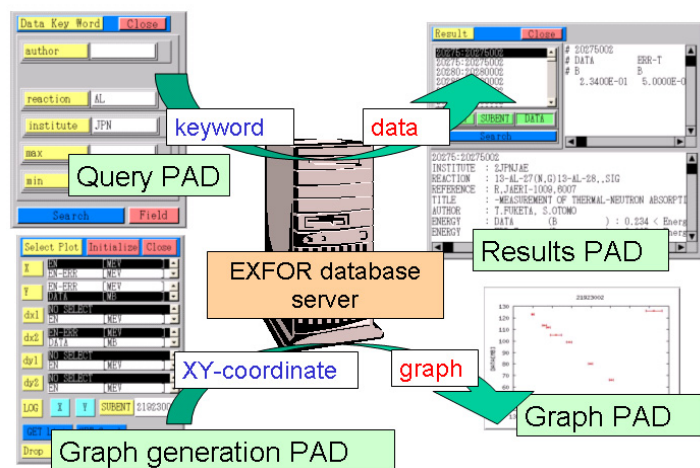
Data Key Word
Close
author
reaction AL
institute JPN
max
min
Search
Field
Query PAD
keyword
data
Result
Close
20275:20275002
20275:20275002
20280:20280002
20280:20280002
SUBENT
DATA
Search
# 20275002
# DATA ERR-T
# B B
2.3400E-01 5.0000E-0
20275:20275002
INSTITUTE : 2JPNJAE
REACTION : 13-AL-27(N,G)13-AL-28,,SIG
REFERENCE : R,JAERI-1009,8007
TITLE : -MEASUREMENT OF THERMAL-NEUTRON ABSORPTI
AUTHOR : T.FUKETA, S.OTOMO
ENERGY : DATA (B ) : 0.234 < Ener
ENERGY
Results PAD
EXFOR database server
Select Plot
Initialize
Close
X EN MEV
Y EN-ERR MEV
EN-ERR MEV
DATA MB
dx1 NO SELECT
EN MEV
dx2 EN-ERR MEV
DATA MB
dy1 NO SELECT
EN MEV
dy2 NO SELECT
EN MEV
LOG X Y SUBENT 2182300
Drop
XY-coordinate
graph
21823002
Graph PAD
Graph generation PAD